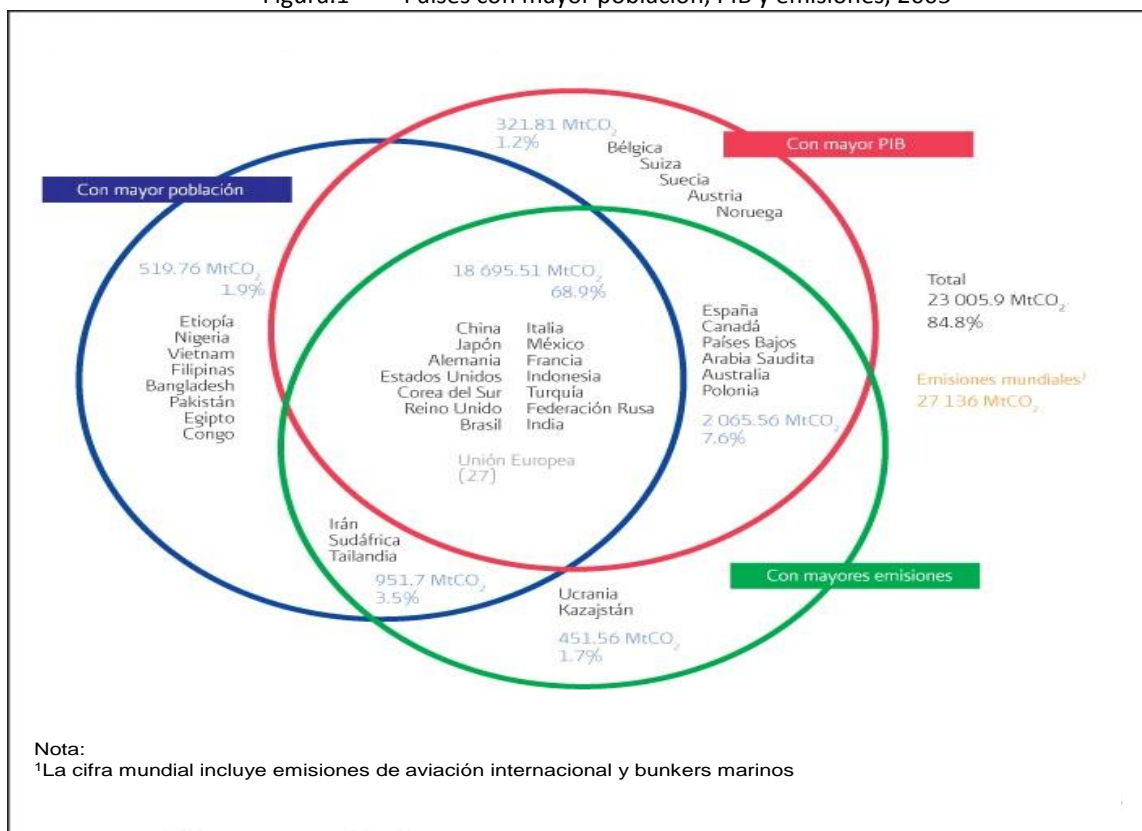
Figura1 Países con mayor población, PIB y emisiones, 2005

321.81 $MtCO_2$
1.2%
Bélgica
Suiza
Suecia
Austria
Noruega

Con mayor PIB

Con mayor población

519.76 $MtCO_2$
1.9%
Etiopía
Nigeria
Vietnam
Filipinas
Bangladesh
Pakistán
Egipto
Congo

18 695.51 $MtCO_2$
68.9%
China
Japón
Alemania
Estados Unidos
Corea del Sur
Reino Unido
Brasil
Italia
México
Francia
Indonesia
Turquía
Federación Rusa
India

Unión Europea
(27)

España
Canadá
Países Bajos
Arabia Saudita
Australia
Polonia
2 065.56 $MtCO_2$
7.6%

Total
23 005.9 $MtCO_2$
84.8%

Emisiones mundiales$^1$
27 136 $MtCO_2$

Irán
Sudáfrica
Tailandia
951.7 $MtCO_2$
3.5%

Con mayores emisiones

Ucrania
Kazajstán
451.56 $MtCO_2$
1.7%

Nota:
$^1$La cifra mundial incluye emisiones de aviación internacional y bunkers marinos